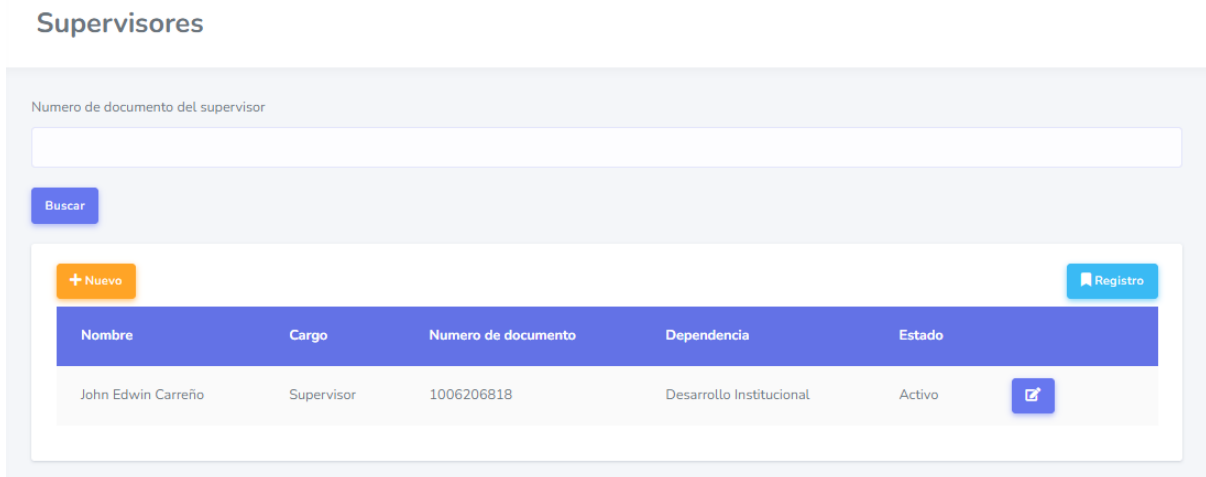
Supervisores

Numero de documento del supervisor

Buscar

+ Nuevo

Registro

| Nombre | Cargo | Numero de documento | Dependencia | Estado | |
|---|---|---|---|---|---|
| John Edwin Carreño | Supervisor | 1006206818 | Desarrollo Institucional | Activo | |